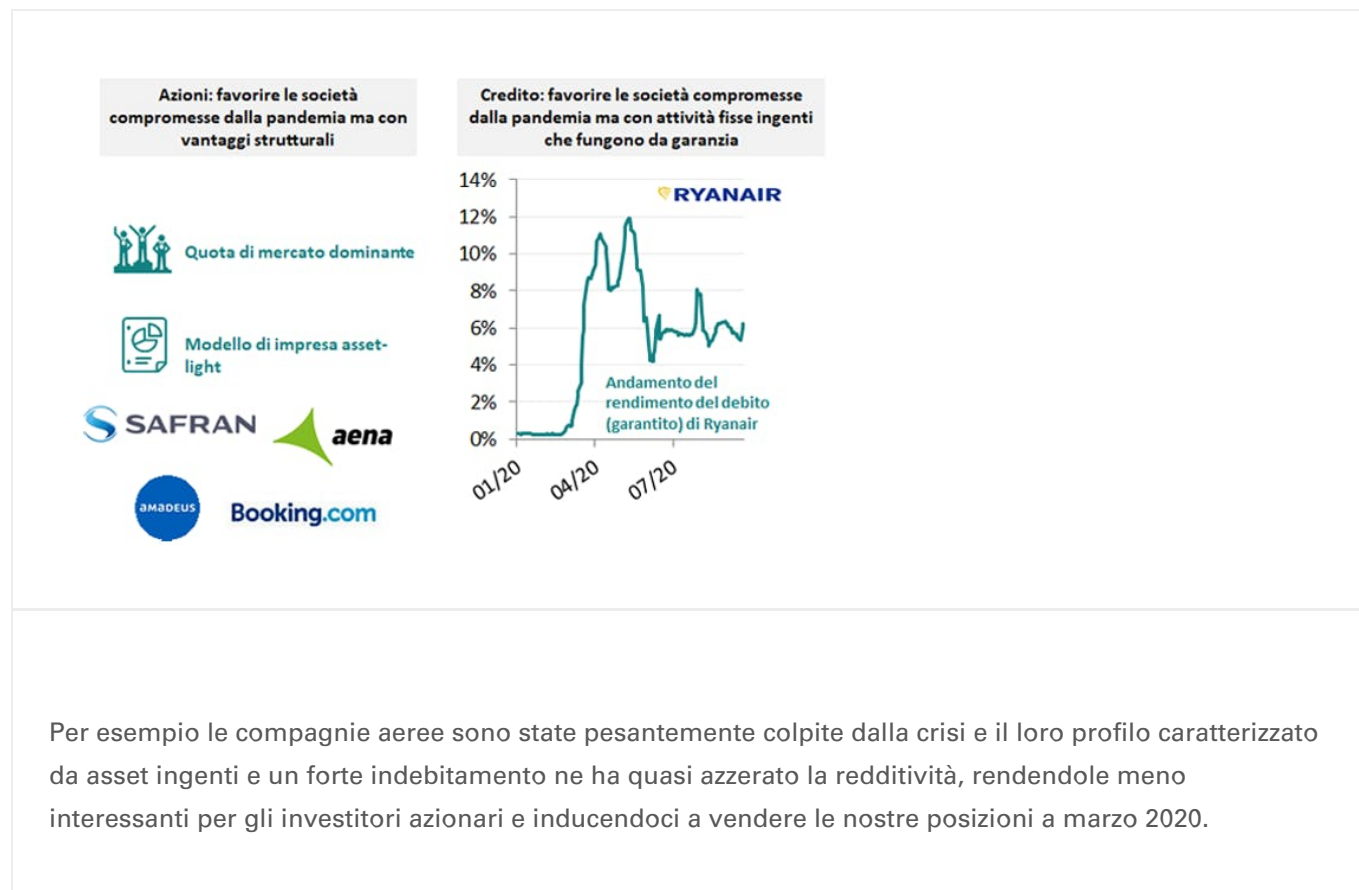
Azioni: favorire le società compromesse dalla pandemia ma con vantaggi strutturali

Quota di mercato dominante

Modello di impresa asset-light

SAFRAN

aena

AMADEUS

Booking.com

Credito: favorire le società compromesse dalla pandemia ma con attività fisse ingenti che fungono da garanzia

RYANAIR

14%
12%
10%
8%
6%
4%
2%
0%

Andamento del rendimento del debito (garantito) di Ryanair

01/20
04/20
07/20

Per esempio le compagnie aeree sono state pesantemente colpite dalla crisi e il loro profilo caratterizzato da asset ingenti e un forte indebitamento ne ha quasi azzerato la redditività, rendendole meno interessanti per gli investitori azionari e inducendoci a vendere le nostre posizioni a marzo 2020.